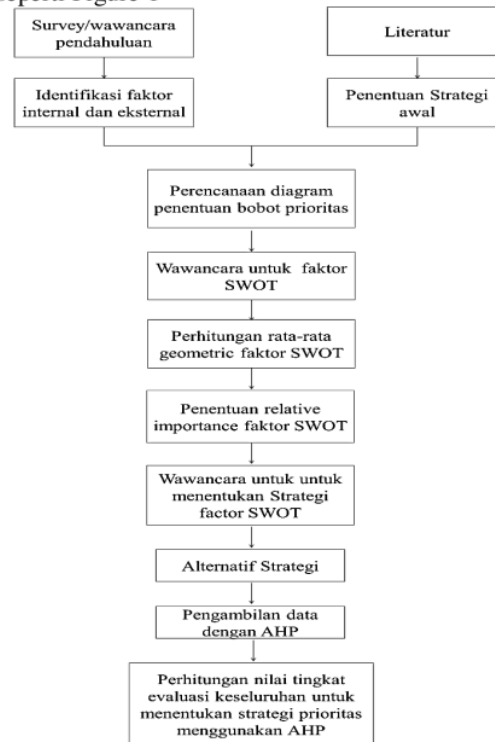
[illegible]

Survey/wawancara pendahuluan

Literatur

Identifikasi faktor internal dan eksternal

Penentuan Strategi awal

Perencanaan diagram penentuan bobot prioritas

Wawancara untuk faktor SWOT

Perhitungan rata-rata geometric faktor SWOT

Penentuan relative importance faktor SWOT

Wawancara untuk untuk menentukan Strategi factor SWOT

Alternatif Strategi

Pengambilan data dengan AHP

Perhitungan nilai tingkat evaluasi keseluruhan untuk menentukan strategi prioritas menggunakan AHP